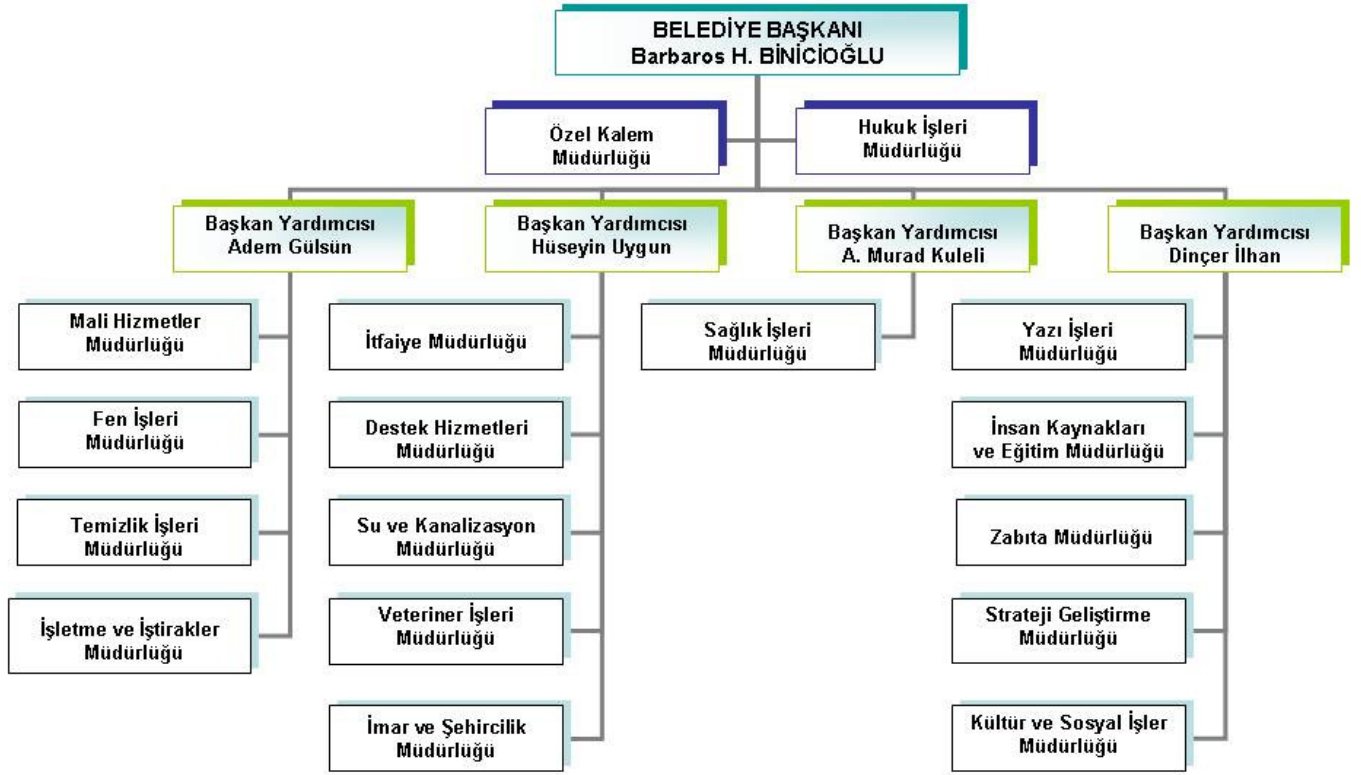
BELEDİYE BAŞKANI
Barbaros H. BİNİCİOĞLU

Özel Kalem Müdürlüğü

Hukuk İşleri Müdürlüğü

Başkan Yardımcısı
Adem Gülsün

Başkan Yardımcısı
Hüseyin Uygun

Başkan Yardımcısı
A. Murad Kuleli

Başkan Yardımcısı
Dinçer İlhan

Mali Hizmetler Müdürlüğü

Fen İşleri Müdürlüğü

Temizlik İşleri Müdürlüğü

İşletme ve İştirakler Müdürlüğü

İtfaiye Müdürlüğü

Destek Hizmetleri Müdürlüğü

Su ve Kanalizasyon Müdürlüğü

Veteriner İşleri Müdürlüğü

İmar ve Şehircilik Müdürlüğü

Sağlık İşleri Müdürlüğü

Yazı İşleri Müdürlüğü

İnsan Kaynakları ve Eğitim Müdürlüğü

Zabıta Müdürlüğü

Strateji Geliştirme Müdürlüğü

Kültür ve Sosyal İşler Müdürlüğü